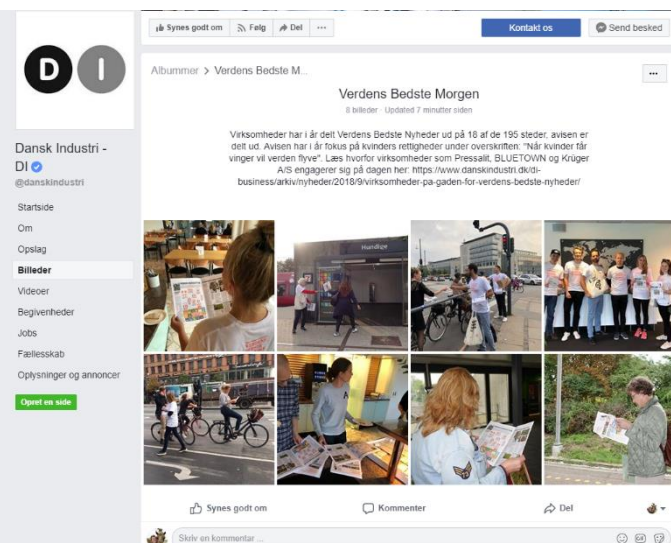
Synes godt om | Følg | Del | ···

Kontakt os | Send besked

D I

Dansk Industri - DI

@danskindustri

Startside
Om
Opslag
Billeder
Videoer
Begivenheder
Jobs
Fællesskab
Oplysninger og annoncer

Opret en side

Albummer > Verdens Bedste M...

Verdens Bedste Morgen

8 billeder · Updated 7 minutter siden

Virksomheder har i år delt Verdens Bedste Nyheder ud på 18 af de 195 steder, avisen er delt ud. Avisen har i år fokus på kvinders rettigheder under overskriften: "Når kvinder får vinger vil verden flyve". Læs hvorfor virksomheder som Pressalit, BLUETOWN og Krüger A/S engagerer sig på dagen her: https://www.danskindustri.dk/di-business/arkiv/nyheder/2018/9/virksomheder-pa-gaden-for-verdens-bedste-nyheder/

Synes godt om | Kommenter | Del

Skriv en kommentar ...